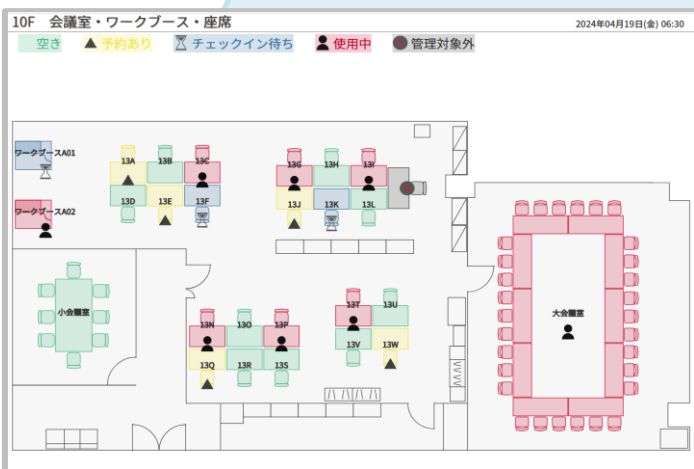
10F 会議室・ワークブース・座席

2024年04月19日(金) 06:30

空き ▲ 予約あり ⌛ チェックイン待ち 使用中 管理対象外

ワークブースA01

ワークブースA02

13A 13B 13C

13D 13E 13F

13G 13H 13I

13J 13K 13L

小会議室

13N 13O 13P

13Q 13R 13S

13T 13U

13V 13W

大会議室